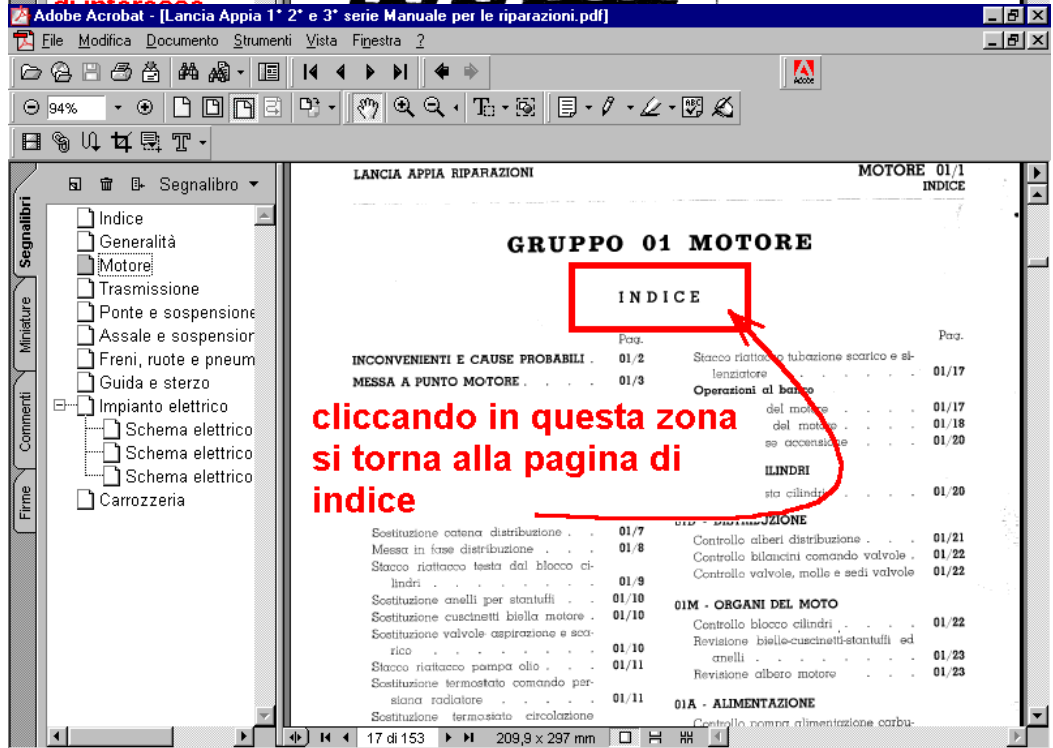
Adobe Acrobat - [Lancia Appia 1° 2° e 3° serie Manuale per le riparazioni.pdf]

File Modifica Documento Strumenti Vista Finestra ?

94%

Segnalibro

Segnalibri

Miniature

Commenti

Firme

Indice
Generalità
Motore
Trasmissione
Ponte e sospensione
Assale e sospension
Freni, ruote e pneum
Guida e sterzo
Impianto elettrico
Schema elettrico
Schema elettrico
Schema elettrico
Carrozzeria

LANCIA APPIA RIPARAZIONI

MOTORE 01/1
INDICE

GRUPPO 01 MOTORE

INDICE

Pag.

INCONVENIENTI E CAUSE PROBABILI . 01/2

MESSA A PUNTO MOTORE . . . . . 01/3

Sostituzione catena distribuzione . . . 01/7
Messa in fase distribuzione . . . . 01/8
Stacco riattacco testa dal blocco cilindri . . . . . . . . 01/9
Sostituzione anelli per stantuffi . . . 01/10
Sostituzione cuscinetti biella motore . 01/10
Sostituzione valvole aspirazione e scarico . . . . . . . . 01/10
Stacco riattacco pompa olio . . . 01/11
Sostituzione termostato comando persiana radiatore . . . . . 01/11
Sostituzione termostato circolazione

Pag.

Stacco riatta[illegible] tubazione scarico e silenziatore . . . . . . . 01/17
Operazioni al banco
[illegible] del motore . . . . . 01/17
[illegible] del motore . . . . . 01/18
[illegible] se accensione . . . . 01/20

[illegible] ILINDRI
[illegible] sta cilindri . . . . . 01/20

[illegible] - DISTRIBUZIONE
Controllo alberi distribuzione . . . . 01/21
Controllo bilancieri comando valvole . 01/22
Controllo valvole, molle e sedi valvole 01/22

01M - ORGANI DEL MOTO
Controllo blocco cilindri . . . . . 01/22
Revisione bielle-cuscinetti-stantuffi ed anelli . . . . . . . 01/23
Revisione albero motore . . . . 01/23

01A - ALIMENTAZIONE
Controllo pompa alimentazione carbu-

cliccando in questa zona si torna alla pagina di indice

17 di 153

209,9 x 297 mm